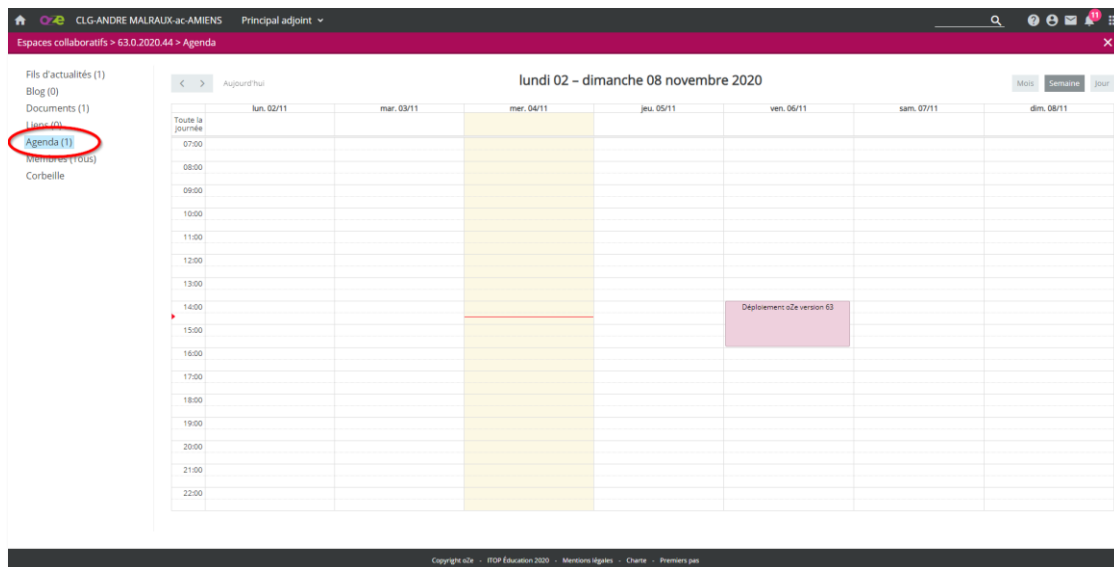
oZe CLG-ANDRE MALRAUX-ac-AMIENS Principal adjoint

11

Espaces collaboratifs > 63.0.2020.44 > Agenda

Fils d'actualités (1)
Blog (0)
Documents (1)
Liens (0)
Agenda (1)
Membres (Tous)
Corbeille

< > Aujourd'hui

lundi 02 – dimanche 08 novembre 2020

Mois Semaine Jour

| | lun. 02/11 | mar. 03/11 | mer. 04/11 | jeu. 05/11 | ven. 06/11 | sam. 07/11 | dim. 08/11 |
|---|---|---|---|---|---|---|---|
| Toute la journée | | | | | | | |
| 07:00 | | | | | | | |
| 08:00 | | | | | | | |
| 09:00 | | | | | | | |
| 10:00 | | | | | | | |
| 11:00 | | | | | | | |
| 12:00 | | | | | | | |
| 13:00 | | | | | | | |
| 14:00 | | | | | Déploiement oZe version 63 | | |
| 15:00 | | | | | | | |
| 16:00 | | | | | | | |
| 17:00 | | | | | | | |
| 18:00 | | | | | | | |
| 19:00 | | | | | | | |
| 20:00 | | | | | | | |
| 21:00 | | | | | | | |
| 22:00 | | | | | | | |

Copyright oZe - ITOP Éducation 2020 - Mentions légales - Charte - Premiers pas